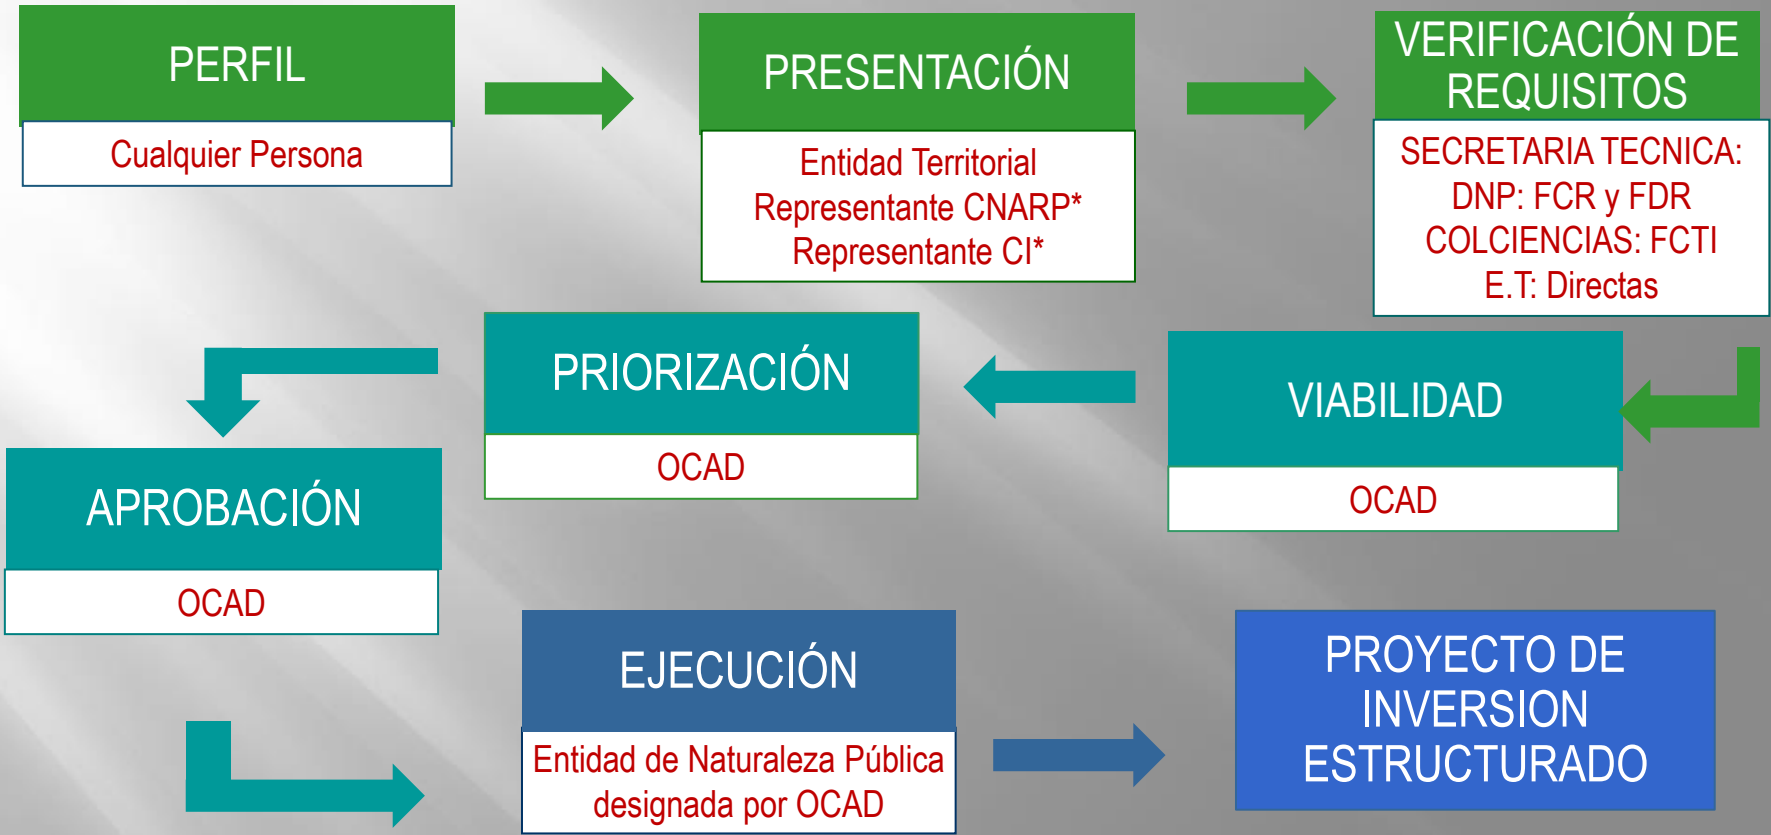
PERFIL

Cualquier Persona

PRESENTACIÓN

Entidad Territorial
Representante CNARP*
Representante CI*

VERIFICACIÓN DE REQUISITOS

SECRETARIA TECNICA:
DNP: FCR y FDR
COLCIENCIAS: FCTI
E.T: Directas

PRIORIZACIÓN

OCAD

VIABILIDAD

OCAD

APROBACIÓN

OCAD

EJECUCIÓN

Entidad de Naturaleza Pública designada por OCAD

PROYECTO DE INVERSION ESTRUCTURADO